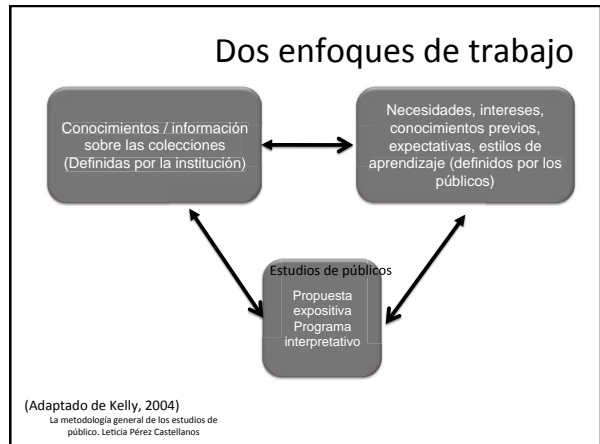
Dos enfoques de trabajo

Conocimientos / información sobre las colecciones (Definidas por la institución)

Necesidades, intereses, conocimientos previos, expectativas, estilos de aprendizaje (definidos por los públicos)

Estudios de públicos

Propuesta expositiva Programa interpretativo

(Adaptado de Kelly, 2004)

La metodología general de los estudios de público. Leticia Pérez Castellanos